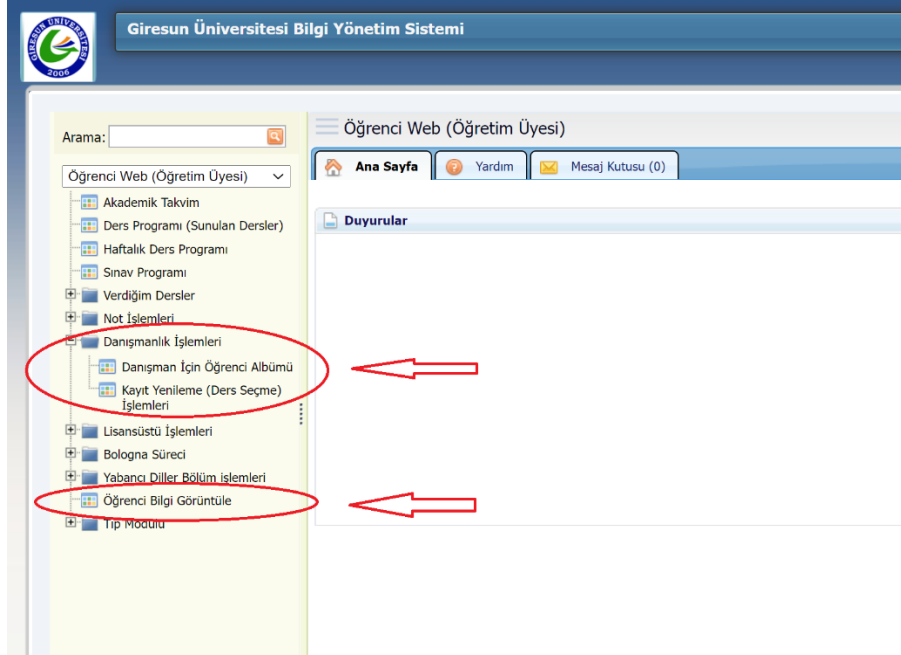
GİRESUN ÜNİVERSİTESİ 2006

Giresun Üniversitesi Bilgi Yönetim Sistemi

Arama:

Öğrenci Web (Öğretim Üyesi)

Akademik Takvim
Ders Programı (Sunulan Dersler)
Haftalık Ders Programı
Sınav Programı
Verdiğim Dersler
Not İşlemleri
Danışmanlık İşlemleri
Danışman İçin Öğrenci Albümü
Kayıt Yenileme (Ders Seçme) İşlemleri
Lisansüstü İşlemleri
Bologna Süreci
Yabancı Diller Bölüm işlemleri
Öğrenci Bilgi Görüntüle
Tıp Modülü

Öğrenci Web (Öğretim Üyesi)

Ana Sayfa
Yardım
Mesaj Kutusu (0)

Duyurular